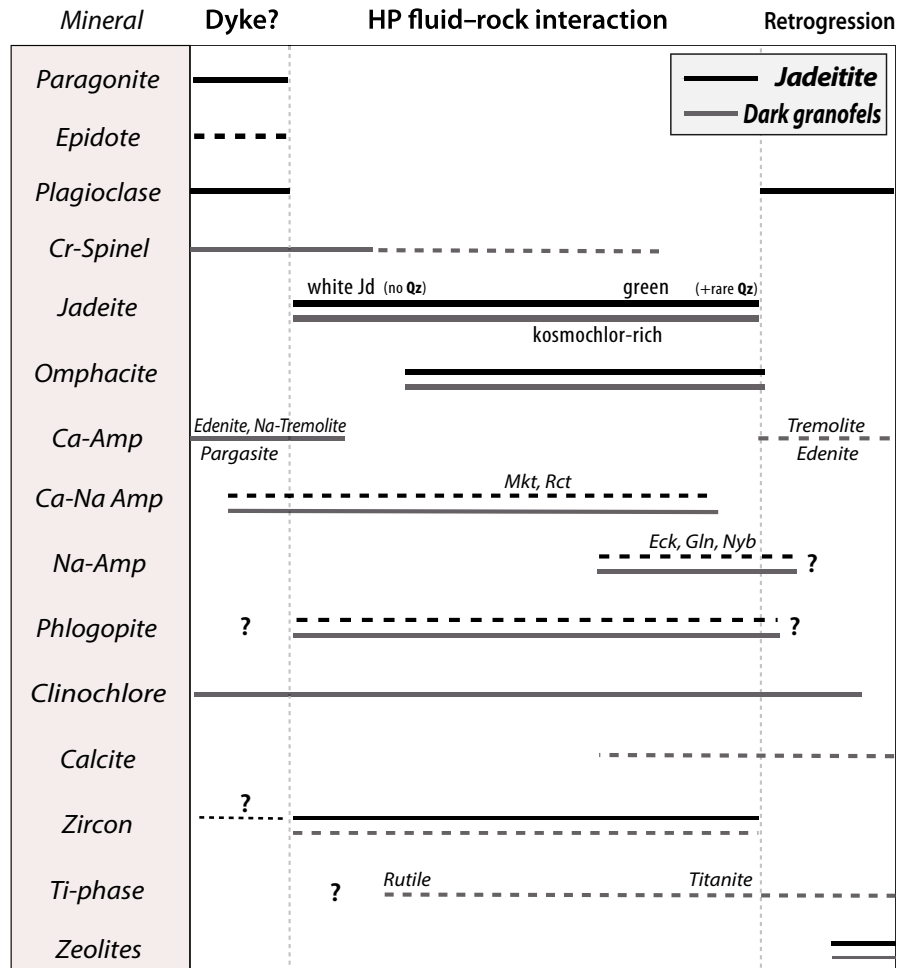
Mineral | Dyke? | HP fluid–rock interaction | Retrogression

Jadeitite
Dark granofels

Paragonite
Epidote
Plagioclase
Cr-Spinel
Jadeite — white Jd (no Qz) green (+rare Qz) kosmochlor-rich
Omphacite
Ca-Amp — Edenite, Na-Tremolite Pargasite Tremolite Edenite
Ca-Na Amp — Mkt, Rct
Na-Amp — Eck, Gln, Nyb ?
Phlogopite — ? ?
Clinochlore
Calcite
Zircon — ?
Ti-phase — ? Rutile Titanite
Zeolites